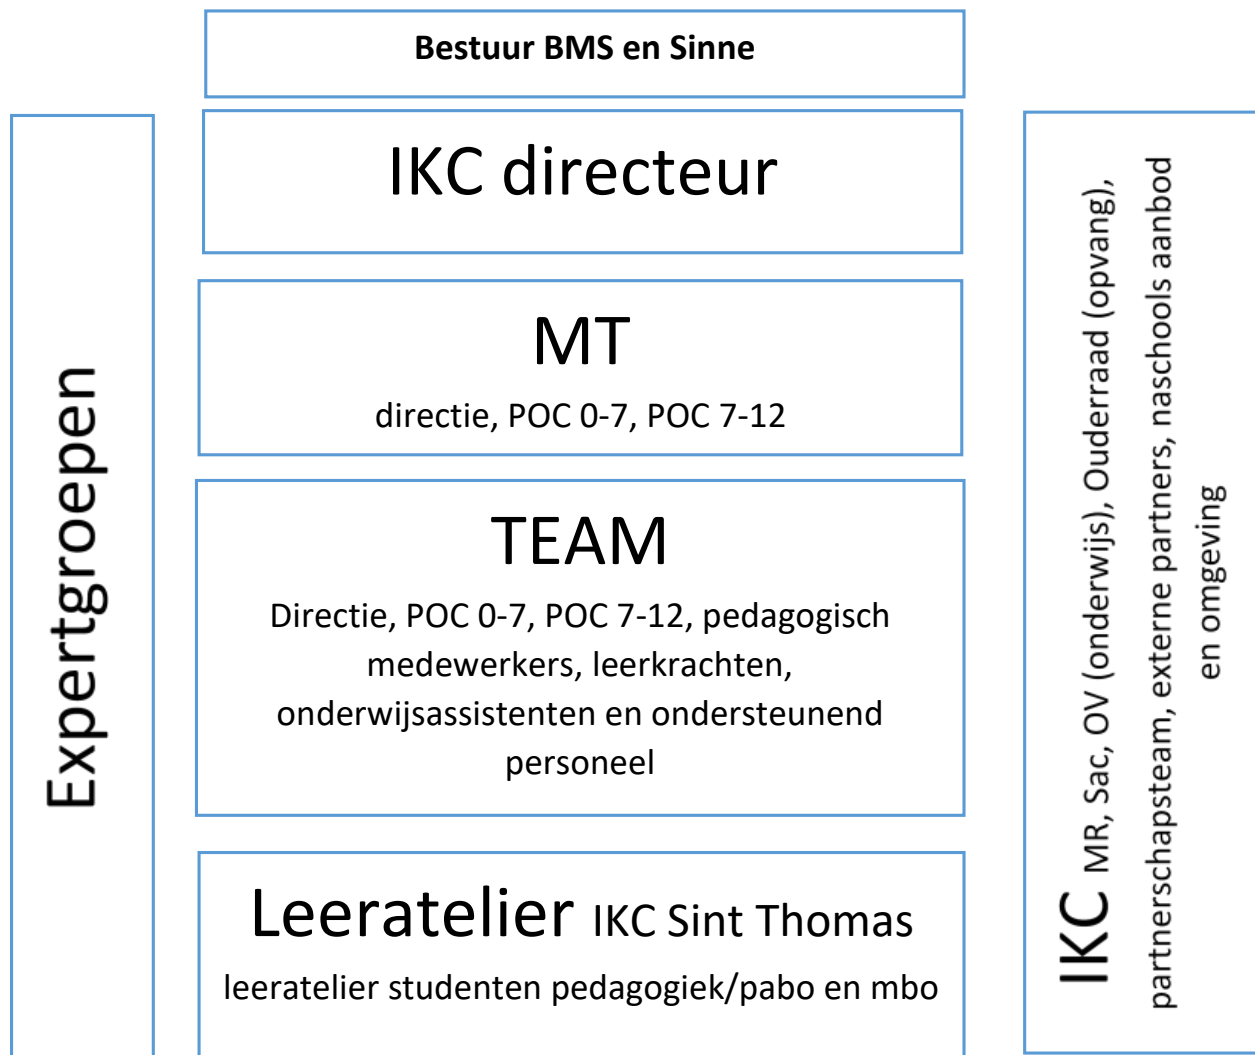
Bestuur BMS en Sinne

Expertgroepen

IKC directeur

MT
directie, POC 0-7, POC 7-12

TEAM
Directie, POC 0-7, POC 7-12, pedagogisch medewerkers, leerkrachten, onderwijsassistenten en ondersteunend personeel

Leeratelier IKC Sint Thomas
leeratelier studenten pedagogiek/pabo en mbo

IKC MR, Sac, OV (onderwijs), Ouderraad (opvang), partnerschapsteam, externe partners, naschools aanbod en omgeving